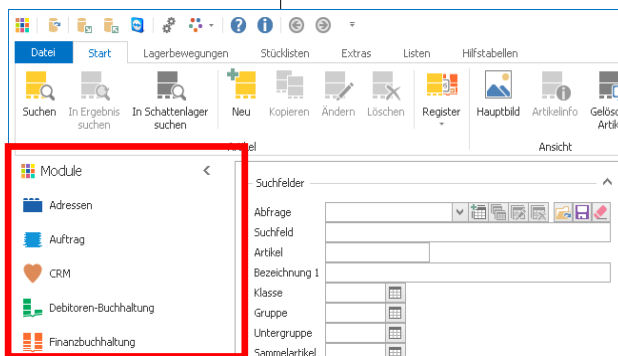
Datei Start Lagerbewegungen Stücklisten Extras Listen Hilfstabellen

Suchen In Ergebnis suchen In Schattenlager suchen Neu Kopieren Ändern Löschen Register Hauptbild Artikelinfo Gelösc Artik

Artikel Ansicht

Module

Adressen

Auftrag

CRM

Debitoren-Buchhaltung

Finanzbuchhaltung

Suchfelder

Abfrage

Suchfeld

Artikel

Bezeichnung 1

Klasse

Gruppe

Untergruppe

Sammelartikel